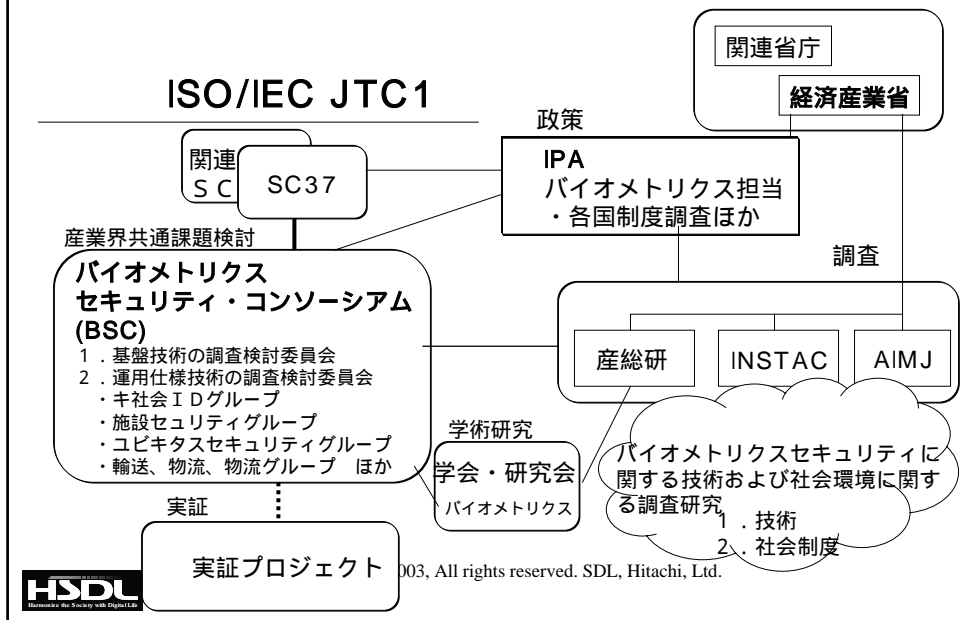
ISO/IEC JTC1

関連省庁

経済産業省

政策

関連
ＳＣ

SC37

IPA
バイオメトリクス担当
・各国制度調査ほか

産業界共通課題検討

調査

バイオメトリクス
セキュリティ・コンソーシアム
(BSC)
１．基盤技術の調査検討委員会
２．運用仕様技術の調査検討委員会
・キ社会ＩＤグループ
・施設セキュリティグループ
・ユビキタスセキュリティグループ
・輸送、物流、物流グループ　ほか

産総研

INSTAC

AIMJ

学術研究

学会・研究会
バイオメトリクス

バイオメトリクスセキュリティに関する技術および社会環境に関する調査研究
１．技術
２．社会制度

実証

実証プロジェクト

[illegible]003, All rights reserved. SDL, Hitachi, Ltd.

HSDL
Harmonize the Society with Digital Life